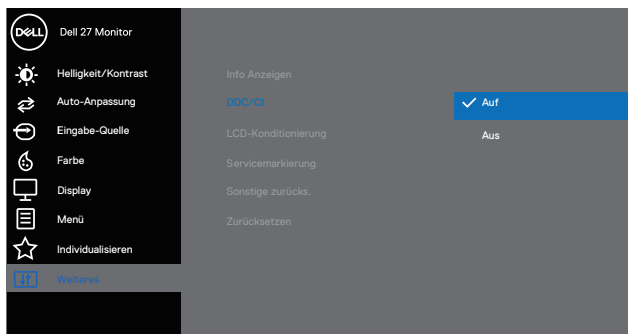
DELL Dell 27 Monitor

Helligkeit/Kontrast
Auto-Anpassung
Eingabe-Quelle
Farbe
Display
Menü
Individualisieren
Weiteres

Info Anzeigen
DDC/CI
LCD-Konditionierung
Servicemarkierung
Sonstige zurücks.
Zurücksetzen

✓ Auf
Aus